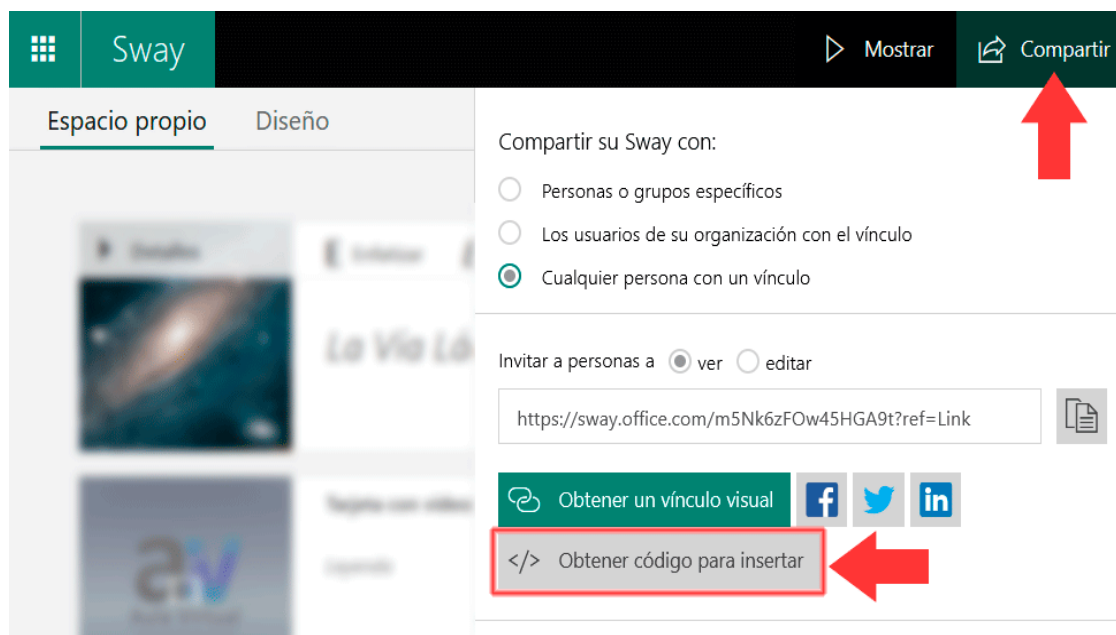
Sway

Mostrar

Compartir

Espacio propio

Diseño

Compartir su Sway con:

Personas o grupos específicos

Los usuarios de su organización con el vínculo

Cualquier persona con un vínculo

Invitar a personas a ver editar

https://sway.office.com/m5Nk6zFOw45HGA9t?ref=Link

Obtener un vínculo visual

Obtener código para insertar